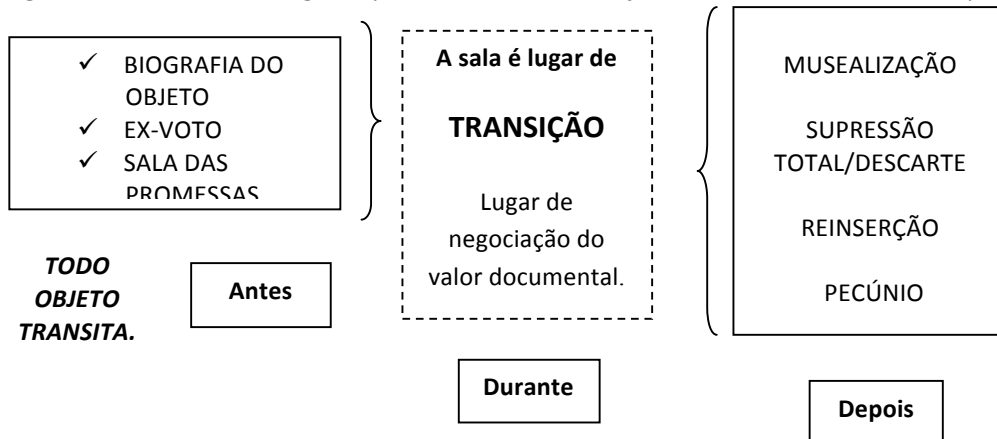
✓ BIOGRAFIA DO OBJETO
✓ EX-VOTO
✓ SALA DAS PROMESSAS

A sala é lugar de

TRANSIÇÃO

Lugar de negociação do valor documental.

MUSEALIZAÇÃO

SUPRESSÃO TOTAL/DESCARTE

REINSERÇÃO

PECÚNIO

TODO OBJETO TRANSITA.

Antes

Durante

Depois